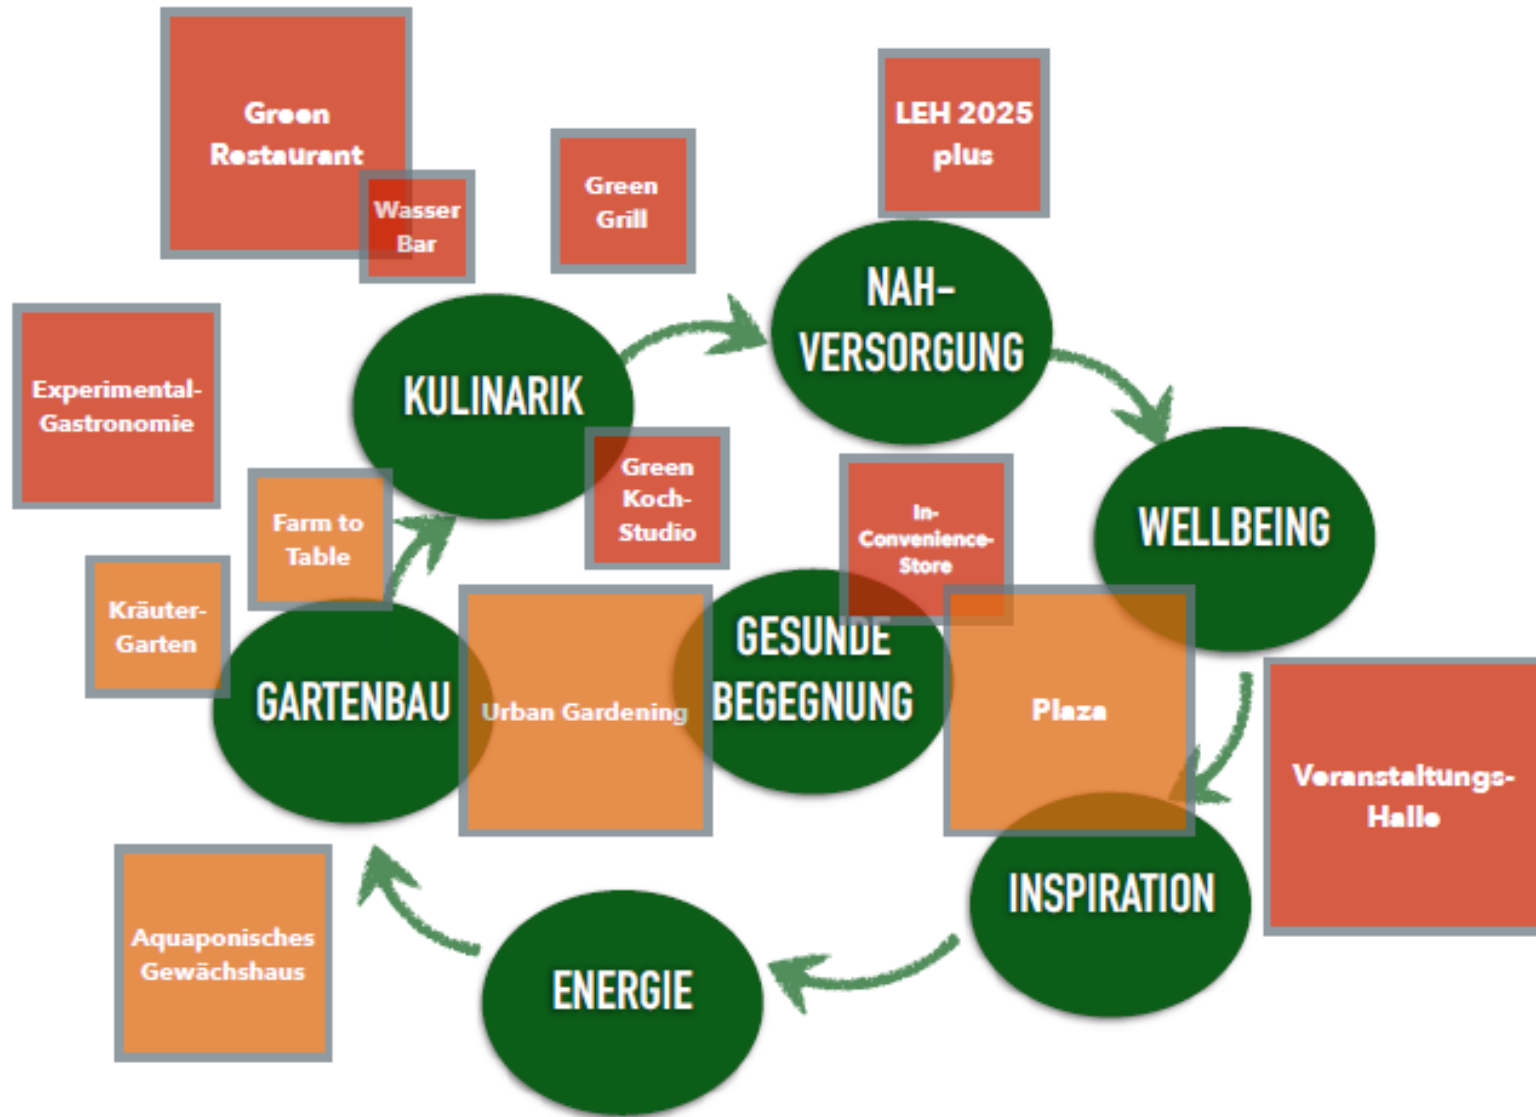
Green Restaurant

Wasser Bar

Green Grill

LEH 2025 plus

NAH-VERSORGUNG

KULINARIK

Experimental-Gastronomie

Green Koch-Studio

In-Convenience-Store

WELLBEING

Farm to Table

Kräuter-Garten

GARTENBAU

Urban Gardening

GESUNDE BEGEGNUNG

Plaza

Veranstaltungs-Halle

INSPIRATION

Aquaponisches Gewächshaus

ENERGIE